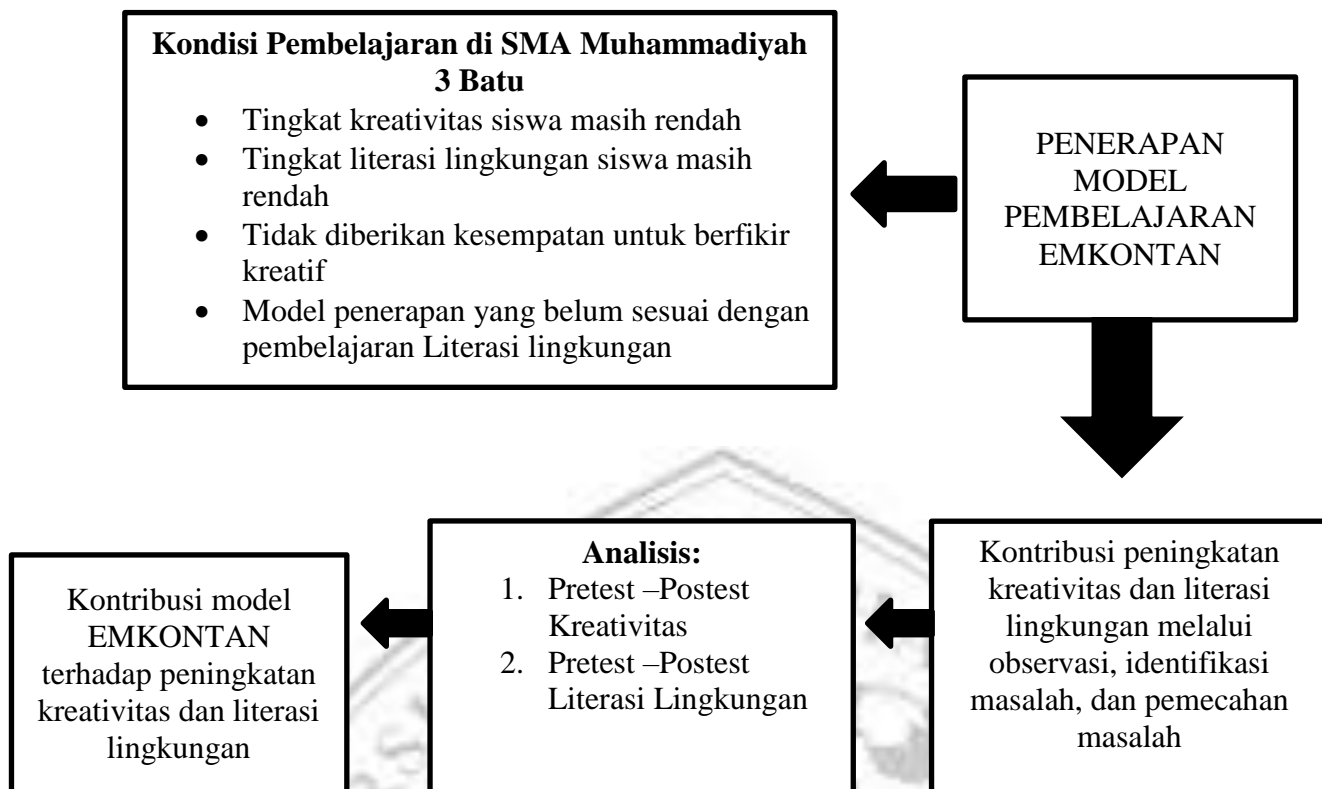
**Kondisi Pembelajaran di SMA Muhammadiyah 3 Batu**

- Tingkat kreativitas siswa masih rendah
- Tingkat literasi lingkungan siswa masih rendah
- Tidak diberikan kesempatan untuk berfikir kreatif
- Model penerapan yang belum sesuai dengan pembelajaran Literasi lingkungan

PENERAPAN MODEL PEMBELAJARAN EMKONTAN

Kontribusi peningkatan kreativitas dan literasi lingkungan melalui observasi, identifikasi masalah, dan pemecahan masalah

**Analisis:**
1. Pretest –Postest Kreativitas
2. Pretest –Postest Literasi Lingkungan

Kontribusi model EMKONTAN terhadap peningkatan kreativitas dan literasi lingkungan